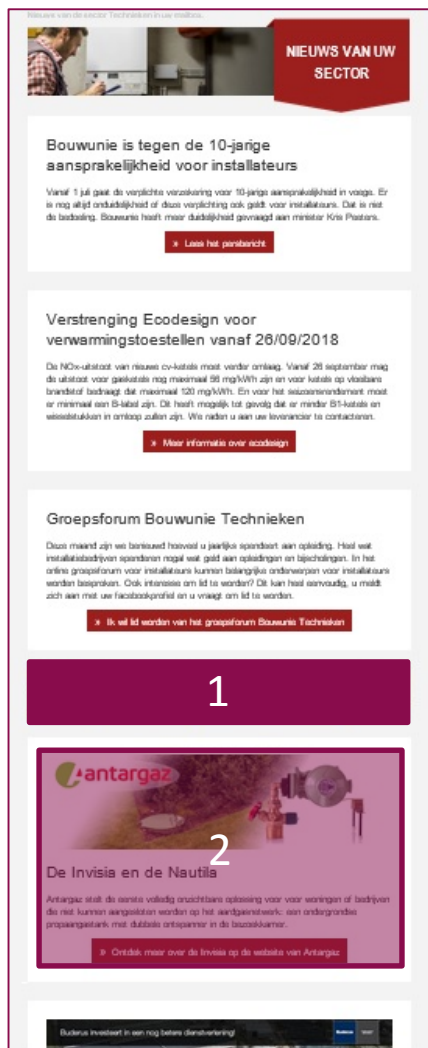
Nieuws van de sector Technieken in uw mailbox.

NIEUWS VAN UW SECTOR

Bouwunie is tegen de 10-jarige aansprakelijkheid voor installateurs

Vanaf 1 juli gaat de verplichte verzekering voor 10-jarige aansprakelijkheid in voege. Er is nog altijd onduidelijkheid of deze verplichting ook geldt voor installateurs. Dat is niet de bedoeling. Bouwunie heeft meer duidelijkheid gevraagd aan minister Kris Peeters.

» Lees het persbericht

Verstrenging Ecodesign voor verwarmingstoestellen vanaf 26/09/2018

De NOx-uitstoot van nieuwe cv-ketels moet verder omlaag. Vanaf 26 september mag de uitstoot voor gasketels nog maximaal 56 mg/kWh zijn en voor ketels op vloeibare brandstof bedraagt dat maximaal 120 mg/kWh. En voor het seizoensrendement moet er minimaal een B-label zijn. Dit heeft mogelijk tot gevolg dat er minder B1-ketels en wisselstukken in omloop zullen zijn. Wij raden u aan uw leverancier te contacteren.

» Meer informatie over ecodesign

Groepsforum Bouwunie Technieken

Deze maand zijn we benieuwd hoeveel u jaarlijks spendeert aan opleiding. Heel wat installatiebedrijven spenderen nogal wat geld aan opleidingen en bijscholingen. In het online groepsforum voor installateurs kunnen belangrijke onderwerpen voor installateurs worden besproken. Ook interesse om lid te worden? Dit kan heel eenvoudig, u meldt zich aan met uw facebookprofiel en u vraagt om lid te worden.

» Ik wil lid worden van het groepsforum Bouwunie Technieken

1

antargaz

2

De Invisia en de Nautila

Antargaz stelt de eerste volledig onzichtbare oplossing voor voor woningen of bedrijven die niet kunnen aangesloten worden op het aardgasnetwerk: een ondergrondse propaangastank met dubbele ontspanner in de bezoekkamer.

» Ontdek meer over de Invisia op de website van Antargaz

Buderus investeert in een nog betere dienstverlening!